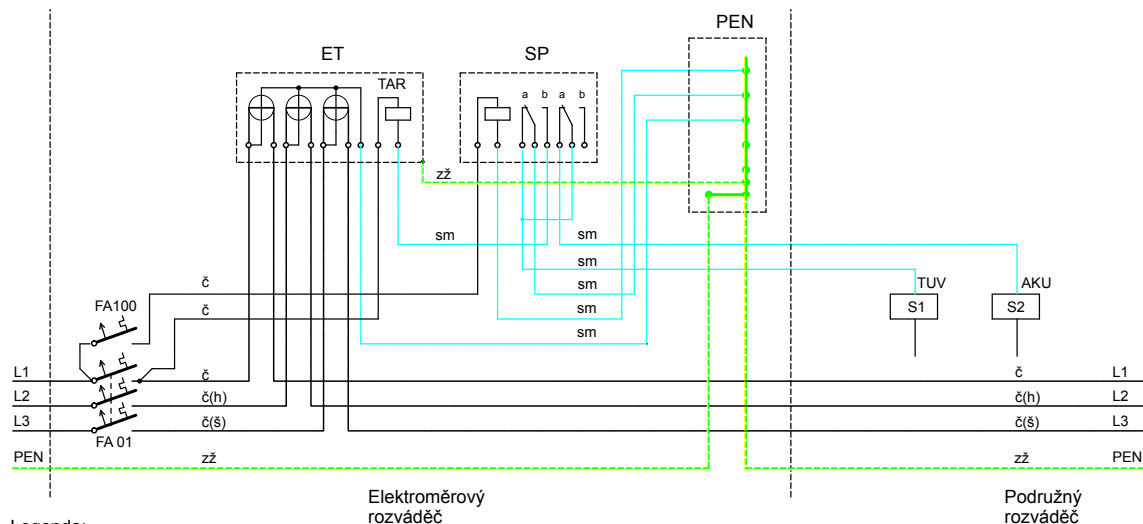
PEN

ET

SP

TAR

a b a b

zž

sm

sm

sm

sm

sm

sm

FA100

č

č

č

č(h)

č(š)

zž

FA 01

L1

L2

L3

PEN

TUV

AKU

S1

S2

č

č(h)

č(š)

zž

L1

L2

L3

PEN

Elektroměrový rozváděč

Podružný rozváděč

Legenda: